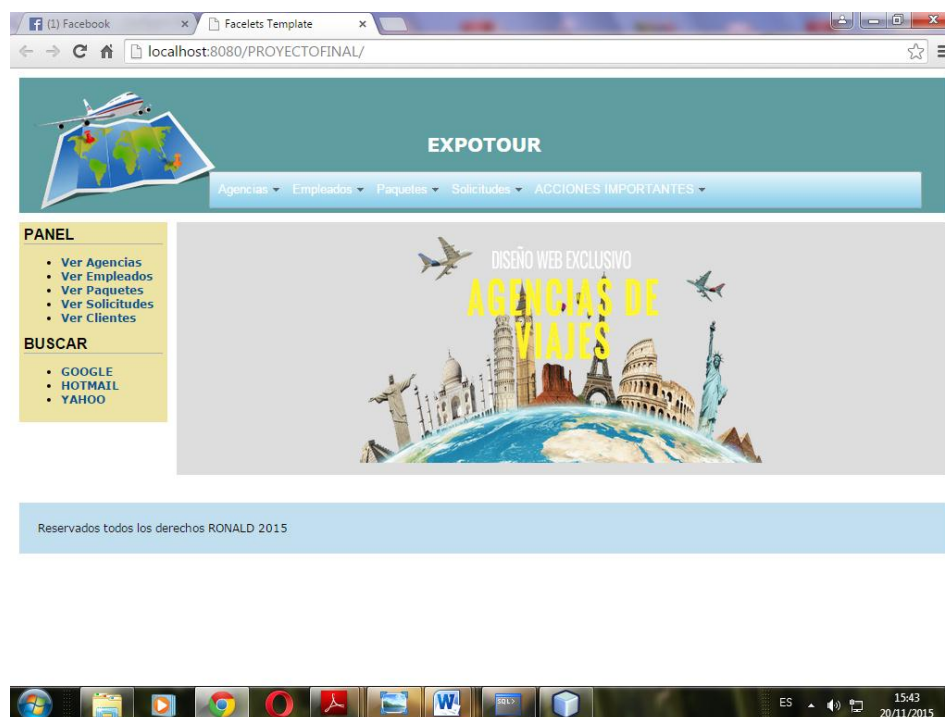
(1) Facebook ×
Facelets Template ×

localhost:8080/PROYECTOFINAL/

EXPOTOUR

Agencias ▾ Empleados ▾ Paquetes ▾ Solicitudes ▾ ACCIONES IMPORTANTES ▾

PANEL

- Ver Agencias
- Ver Empleados
- Ver Paquetes
- Ver Solicitudes
- Ver Clientes

BUSCAR

- GOOGLE
- HOTMAIL
- YAHOO

DISEÑO WEB EXCLUSIVO
AGENCIAS DE VIAJES

Reservados todos los derechos RONALD 2015

ES 15:43 20/11/2015